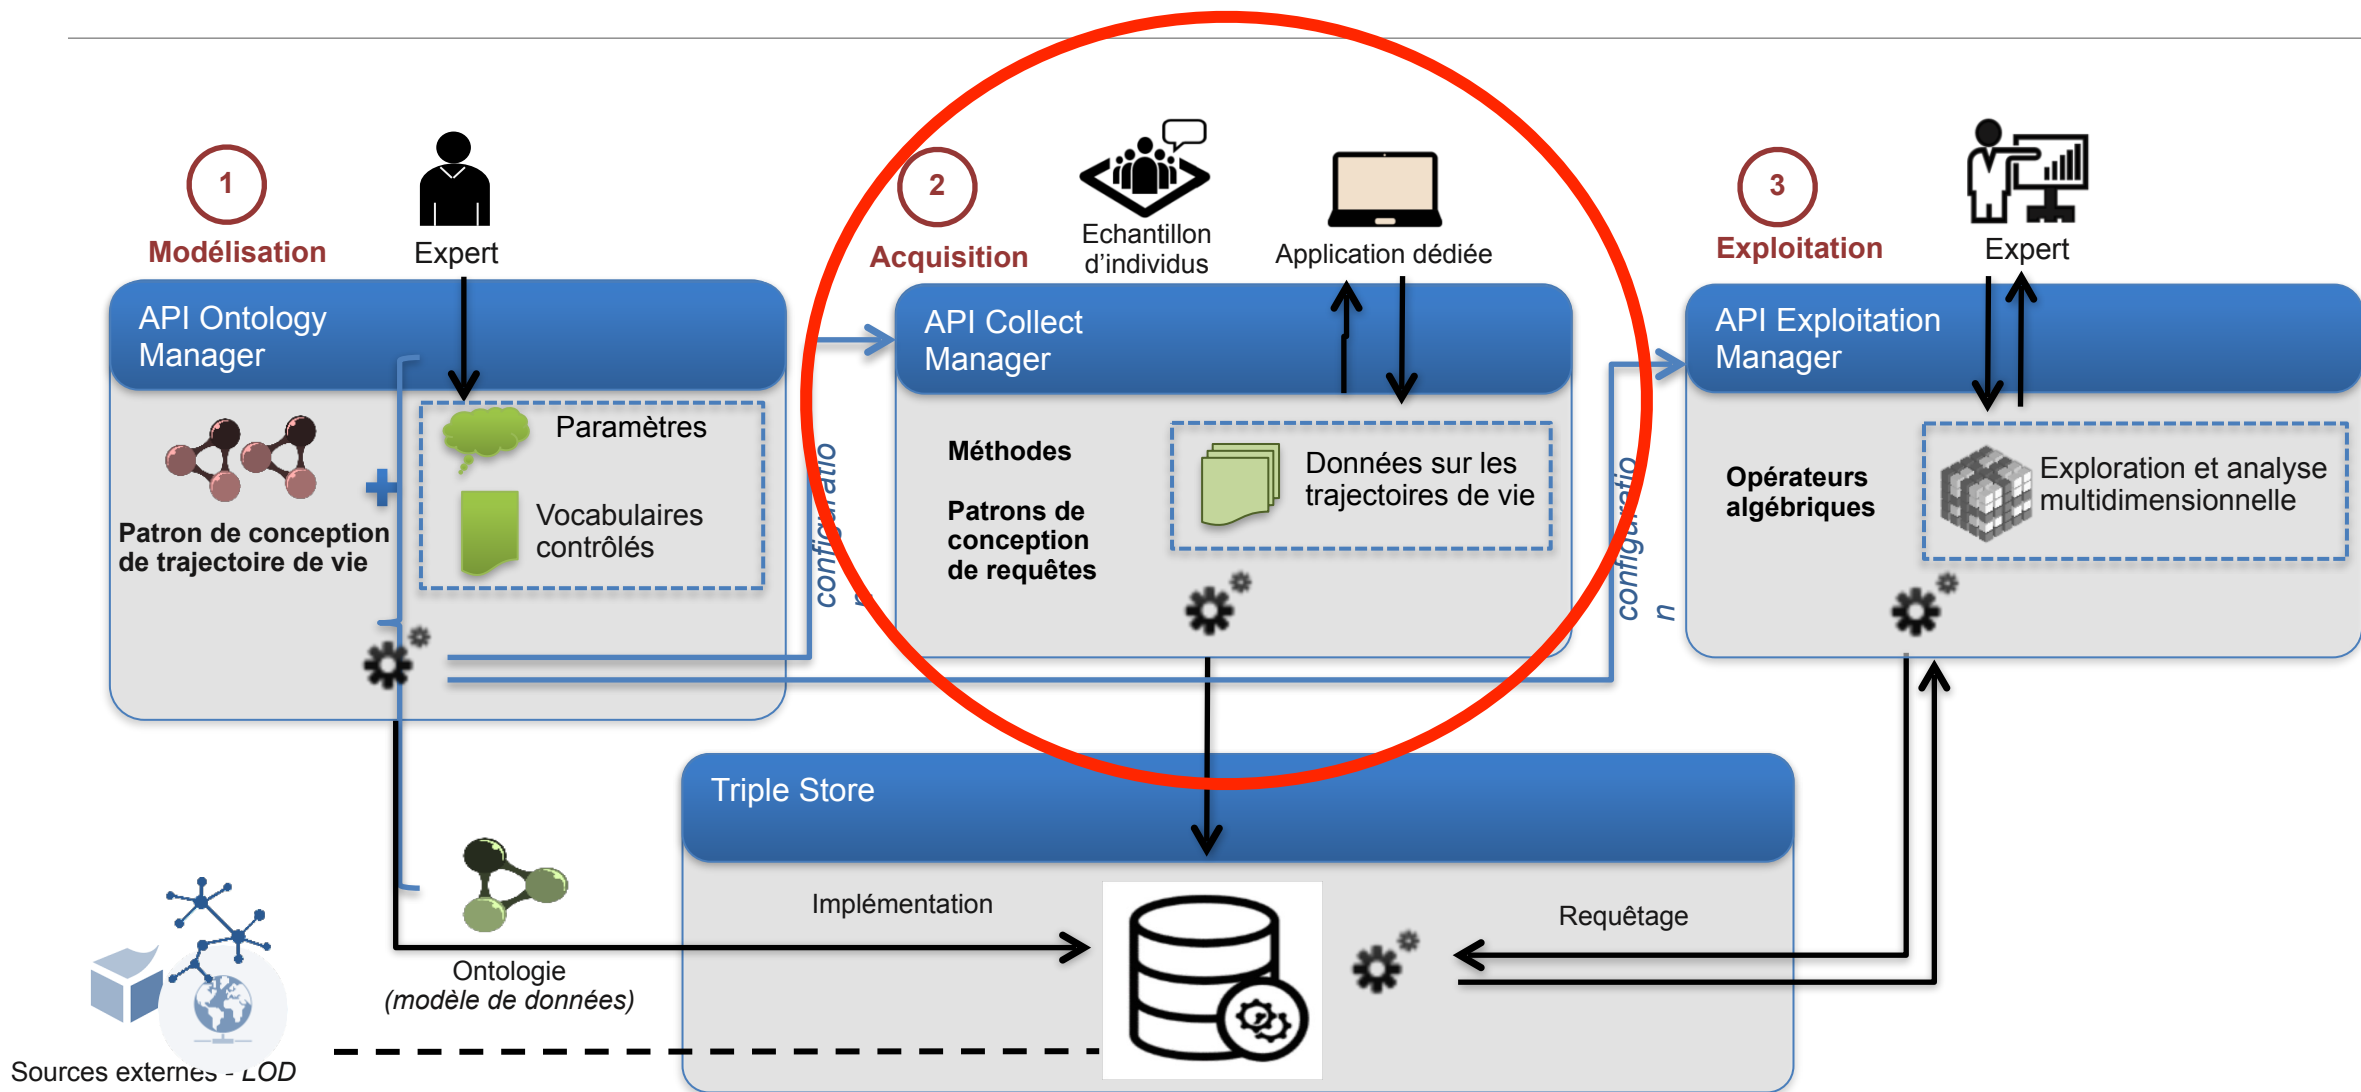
1
Modélisation
Expert

2
Acquisition
Echantillon d'individus
Application dédiée

3
Exploitation
Expert

API Ontology Manager
Paramètres
Vocabulaires contrôlés
Patron de conception de trajectoire de vie

configuratio

API Collect Manager
Méthodes
Patrons de conception de requêtes
Données sur les trajectoires de vie

configuratio n

API Exploitation Manager
Opérateurs algébriques
Exploration et analyse multidimensionnelle

Triple Store
Implémentation
Requêtage

Ontologie (modèle de données)

Sources externes - LOD